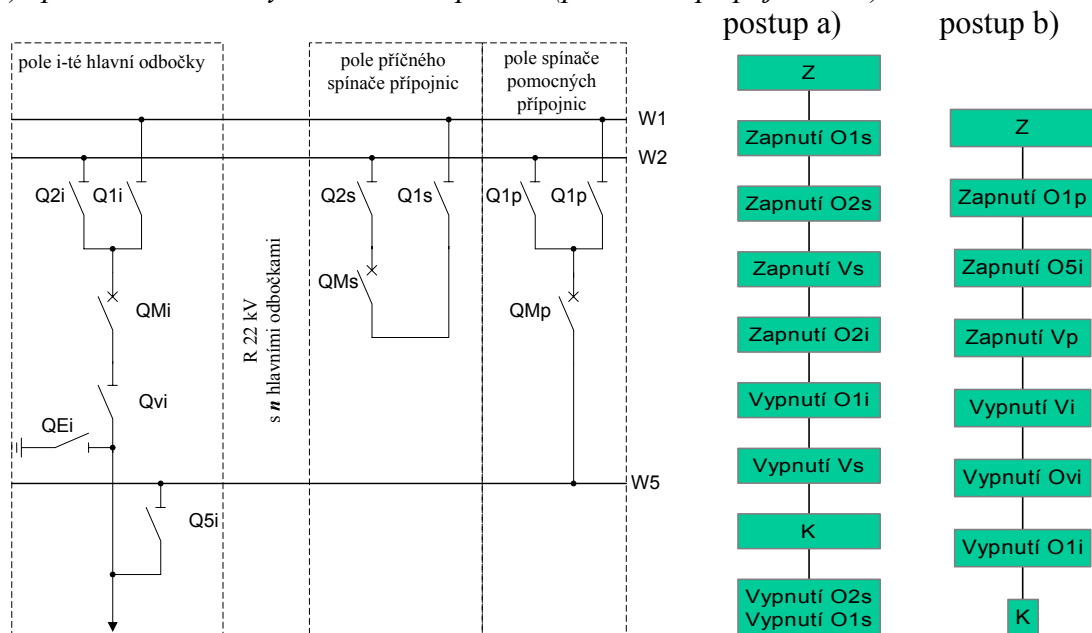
postup a)

postup b)

pole i-té hlavní odbočky

pole příčného spínače přípojnic

pole spínače pomocných přípojnic

W1

W2

Q2i

Q1i

Q2s

Q1s

Q1p

Q1p

QMs

QMi

QMp

R 22 kV s *n* hlavními odbočkami

Qvi

QEi

W5

Q5i

Z

Zapnutí O1s

Zapnutí O2s

Zapnutí Vs

Zapnutí O2i

Vypnutí O1i

Vypnutí Vs

K

Vypnutí O2s
Vypnutí O1s

Z

Zapnutí O1p

Zapnutí O5i

Zapnutí Vp

Vypnutí Vi

Vypnutí Ovi

Vypnutí O1i

K